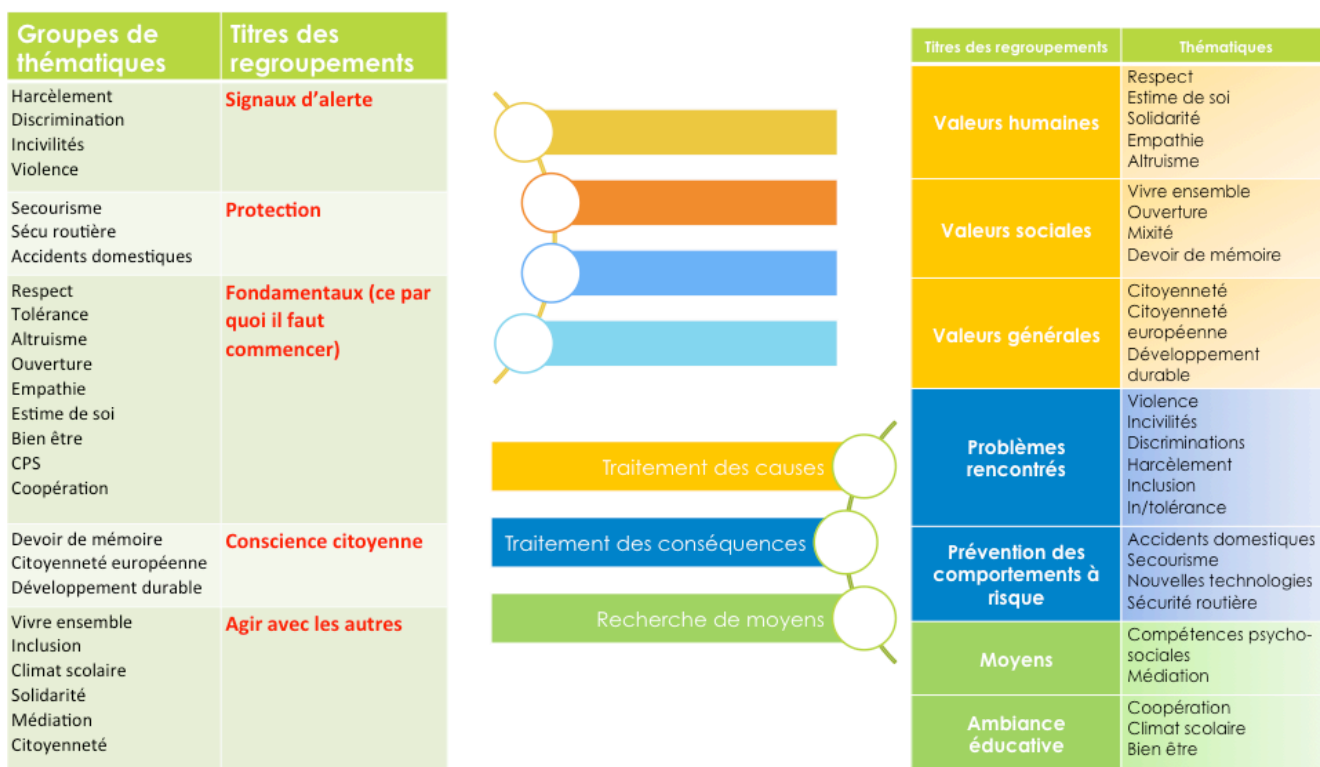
| Groupes de thématiques | Titres des regroupements |
|---|---|
| Harcèlement<br>Discrimination<br>Incivilités<br>Violence | Signaux d'alerte |
| Secourisme<br>Sécu routière<br>Accidents domestiques | Protection |
| Respect<br>Tolérance<br>Altruisme<br>Ouverture<br>Empathie<br>Estime de soi<br>Bien être<br>CPS<br>Coopération | Fondamentaux (ce par quoi il faut commencer) |
| Devoir de mémoire<br>Citoyenneté européenne<br>Développement durable | Conscience citoyenne |
| Vivre ensemble<br>Inclusion<br>Climat scolaire<br>Solidarité<br>Médiation<br>Citoyenneté | Agir avec les autres |

Traitement des causes
Traitement des conséquences
Recherche de moyens

| Titres des regroupements | Thématiques |
|---|---|
| Valeurs humaines | Respect<br>Estime de soi<br>Solidarité<br>Empathie<br>Altruisme |
| Valeurs sociales | Vivre ensemble<br>Ouverture<br>Mixité<br>Devoir de mémoire |
| Valeurs générales | Citoyenneté<br>Citoyenneté européenne<br>Développement durable |
| Problèmes rencontrés | Violence<br>Incivilités<br>Discriminations<br>Harcèlement<br>Inclusion<br>In/tolérance |
| Prévention des comportements à risque | Accidents domestiques<br>Secourisme<br>Nouvelles technologies<br>Sécurité routière |
| Moyens | Compétences psycho-sociales<br>Médiation |
| Ambiance éducative | Coopération<br>Climat scolaire<br>Bien être |